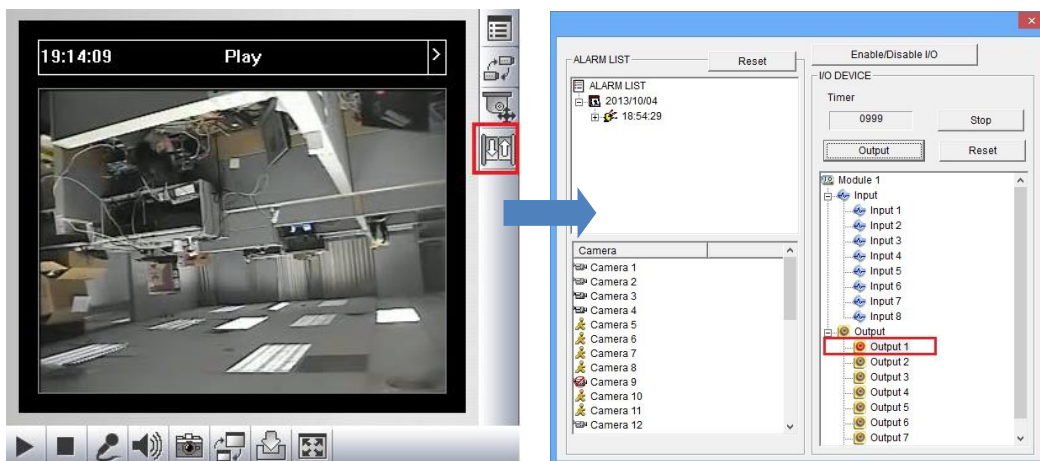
19:14:09 Play

ALARM LIST
Reset
ALARM LIST
2013/10/04
18:54:29

Camera
Camera 1
Camera 2
Camera 3
Camera 4
Camera 5
Camera 6
Camera 7
Camera 8
Camera 9
Camera 10
Camera 11
Camera 12

Enable/Disable I/O
I/O DEVICE
Timer
0999
Stop
Output
Reset
Module 1
Input
Input 1
Input 2
Input 3
Input 4
Input 5
Input 6
Input 7
Input 8
Output
Output 1
Output 2
Output 3
Output 4
Output 5
Output 6
Output 7